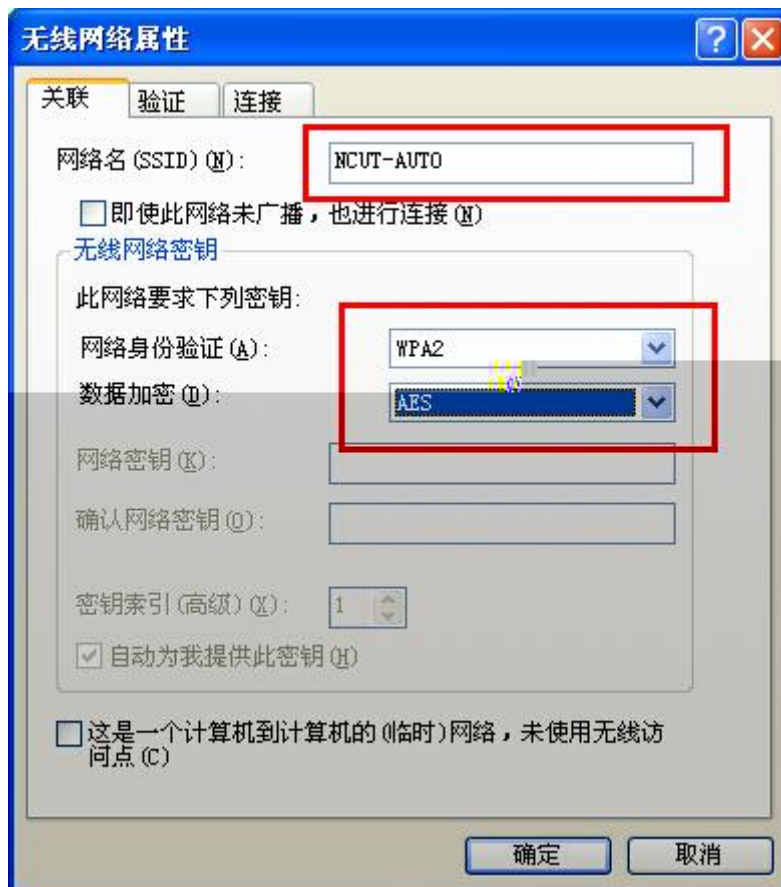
无线网络属性

关联 验证 连接

网络名 (SSID) (N): NCUT-AUTO

即使此网络未广播，也进行连接 (N)

无线网络密钥

此网络要求下列密钥:

网络身份验证 (A): WPA2

数据加密 (D): AES

网络密钥 (K):

确认网络密钥 (O):

密钥索引(高级) (X): 1

自动为我提供此密钥 (H)

这是一个计算机到计算机的(临时)网络，未使用无线访问点 (C)

确定 取消